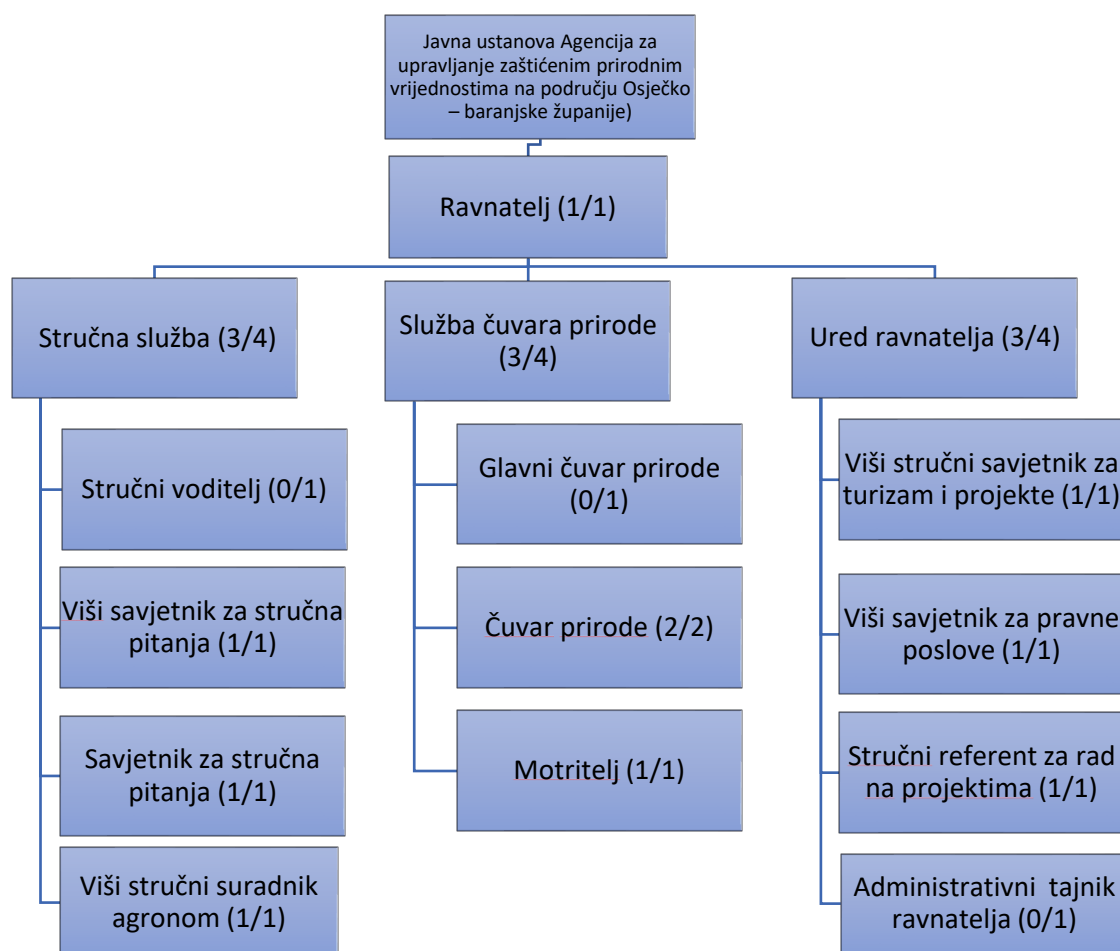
Javna ustanova Agencija za upravljanje zaštićenim prirodnim vrijednostima na području Osječko – baranjske županije)

Ravnatelj (1/1)

Stručna služba (3/4)

Stručni voditelj (0/1)

Viši savjetnik za stručna pitanja (1/1)

Savjetnik za stručna pitanja (1/1)

Viši stručni suradnik agronom (1/1)

Služba čuvara prirode (3/4)

Glavni čuvar prirode (0/1)

Čuvar prirode (2/2)

Motritelj (1/1)

Ured ravnatelja (3/4)

Viši stručni savjetnik za turizam i projekte (1/1)

Viši savjetnik za pravne poslove (1/1)

Stručni referent za rad na projektima (1/1)

Administrativni tajnik ravnatelja (0/1)